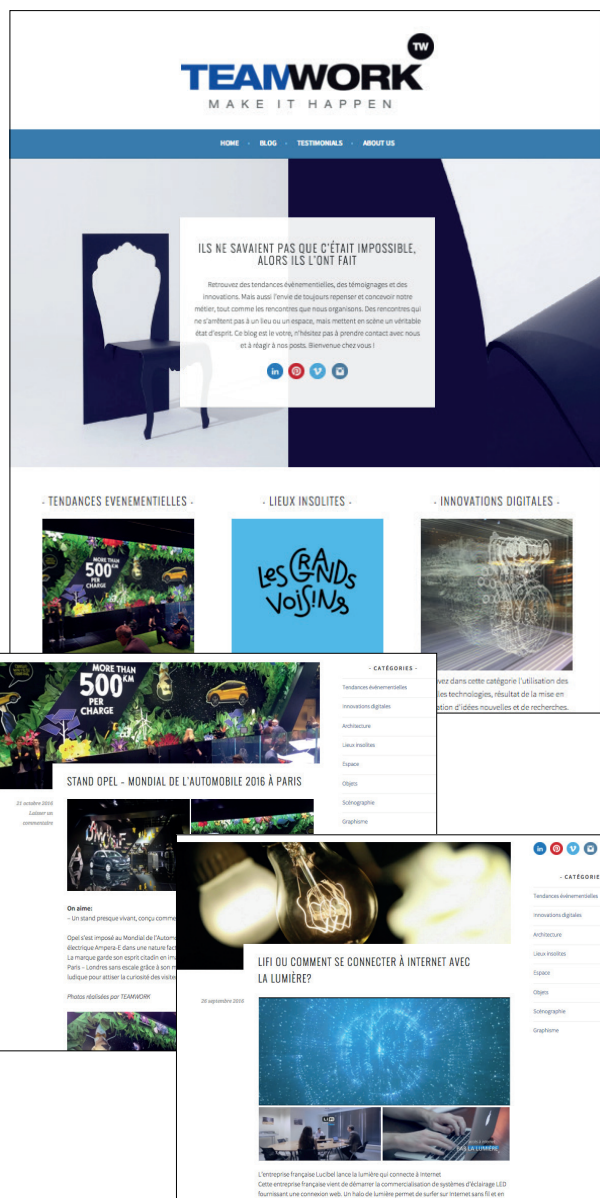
TW

TEAMWORK
MAKE IT HAPPEN

HOME · BLOG · TESTIMONIALS · ABOUT US

ILS NE SAVAIENT PAS QUE C'ÉTAIT IMPOSSIBLE, ALORS ILS L'ONT FAIT

Retrouvez des tendances événementielles, des témoignages et des innovations. Mais aussi l'envie de toujours repenser et concevoir notre métier, tout comme les rencontres que nous organisons. Des rencontres qui ne s'arrêtent pas à un lieu ou un espace, mais mettent en scène un véritable état d'esprit. Ce blog est le votre, n'hésitez pas à prendre contact avec nous et à réagir à nos posts. Bienvenue chez vous !

- TENDANCES EVENEMENTIELLES -

- LIEUX INSOLITES -

- INNOVATIONS DIGITALES -

Les Grands Voisins

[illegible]vez dans cette catégorie l'utilisation des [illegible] technologies, résultat de la mise en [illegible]ation d'idées nouvelles et de recherches.

MORE THAN 500 KM PER CHARGE

- CATÉGORIES -

Tendances événementielles
Innovations digitales
Architecture
Lieux insolites
Espace
Objets
Scénographie
Graphisme

STAND OPEL - MONDIAL DE L'AUTOMOBILE 2016 À PARIS

21 octobre 2016
Laisser un commentaire

On aime:
– Un stand presque vivant, conçu comme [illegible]

Opel s'est imposé au Mondial de l'Automo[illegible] électrique Ampera-E dans une nature fac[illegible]
La marque garde son esprit citadin en ima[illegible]
Paris – Londres sans escale grâce à son m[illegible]
ludique pour attiser la curiosité des visite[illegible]

Photos réalisées par TEAMWORK

Tendances événementielles
Innovations digitales
Architecture
Lieux insolites
Espace
Objets
Scénographie
Graphisme

LIFI OU COMMENT SE CONNECTER À INTERNET AVEC LA LUMIÈRE?

26 septembre 2016

LA LUMIÈRE

L'entreprise française Lucibel lance la lumière qui connecte à Internet
Cette entreprise française vient de démarrer la commercialisation de systèmes d'éclairage LED fournissant une connexion web. Un halo de lumière permet de surfer sur Internet sans fil et en